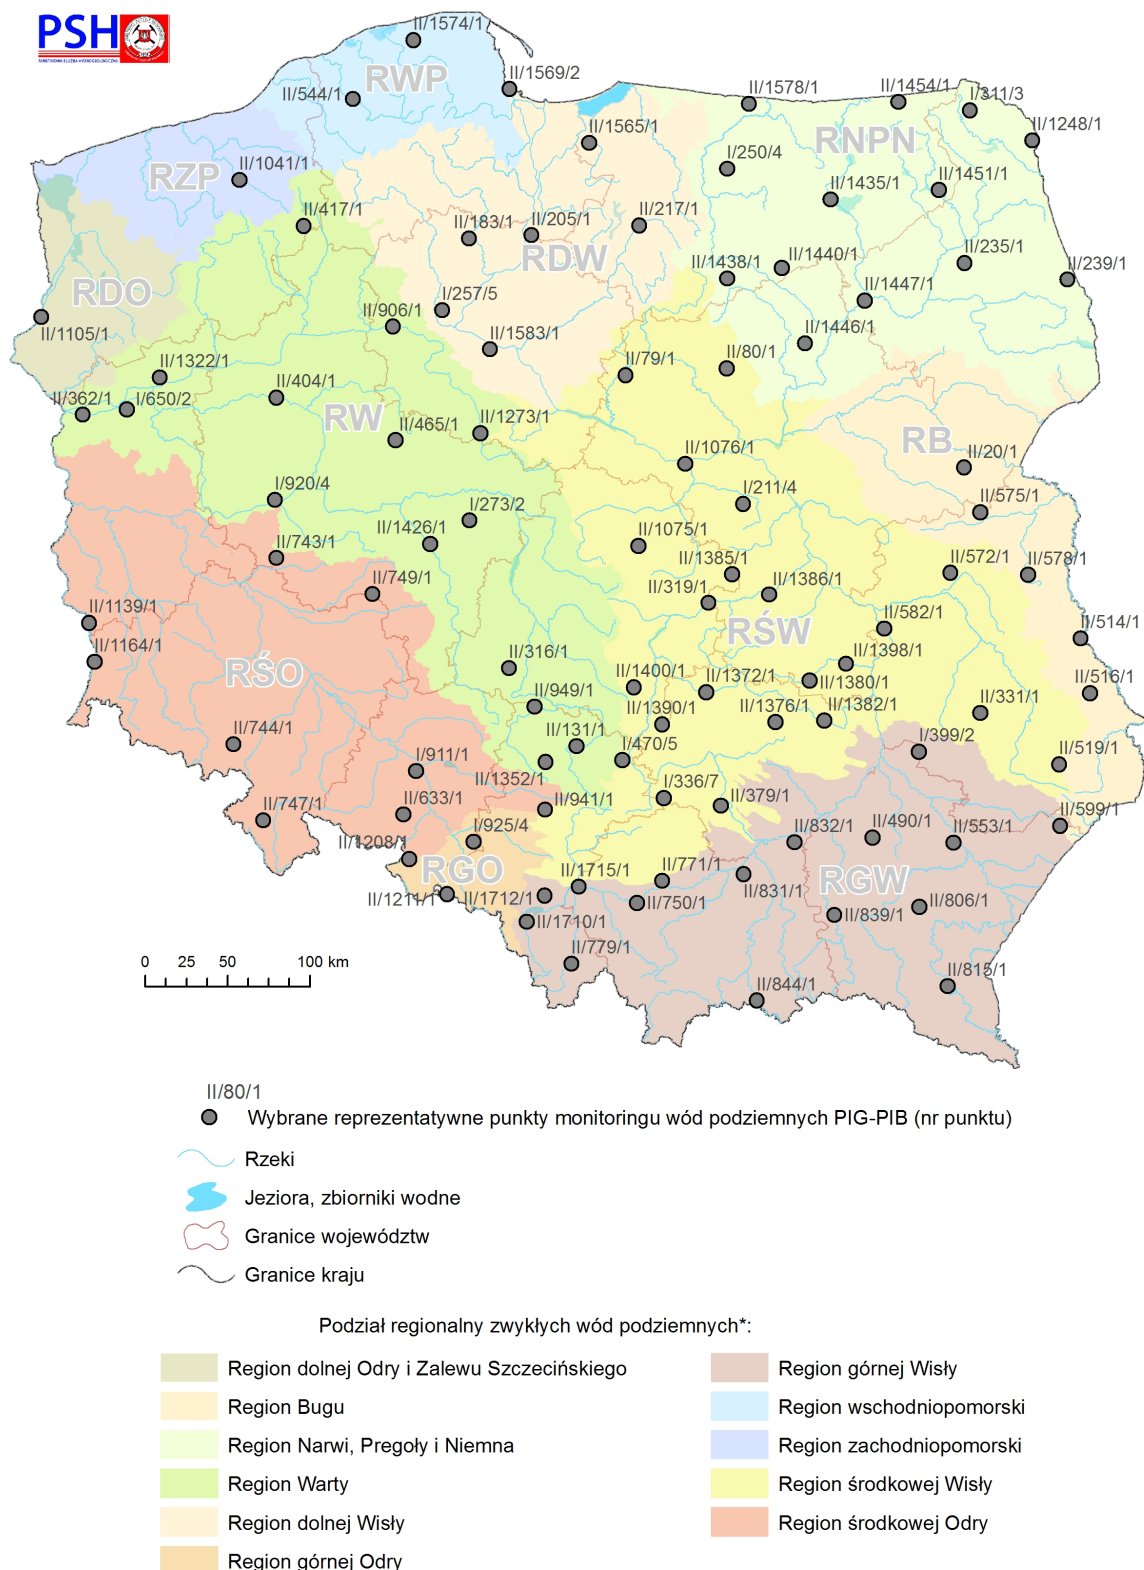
PSH

II/1574/1
RWP
II/1569/2
II/544/1
II/1578/1
II/1454/1
I/311/3
II/1565/1
RNPN
II/1248/1
RZP
II/1041/1
I/250/4
II/1435/1
II/1451/1
II/417/1
II/183/1
II/205/1
II/217/1
RDW
II/1438/1
II/1440/1
II/235/1
II/239/1
RDO
I/257/5
II/1447/1
II/906/1
II/1105/1
II/1583/1
II/1446/1
II/1322/1
II/79/1
II/80/1
II/404/1
II/362/1
I/650/2
RW
II/465/1
II/1273/1
RB
II/20/1
II/1076/1
I/920/4
I/211/4
II/575/1
I/273/2
II/1426/1
II/1075/1
II/743/1
II/1385/1
II/572/1
II/578/1
II/749/1
II/319/1
II/1386/1
II/1139/1
II/582/1
RŚW
I/514/1
II/1164/1
II/316/1
II/1398/1
RŚO
II/1400/1
II/1372/1
II/1380/1
II/516/1
II/949/1
II/1390/1
II/1376/1
II/1382/1
II/331/1
II/744/1
II/131/1
I/470/5
I/399/2
I/911/1
II/519/1
II/1352/1
I/336/7
II/379/1
II/747/1
II/633/1
II/941/1
II/599/1
I/925/4
II/832/1
II/490/1
II/553/1
II/1208/1
RGO
II/1715/1
II/771/1
RGW
II/1211/1
II/1712/1
II/750/1
II/831/1
II/806/1
II/839/1
II/1710/1
II/779/1
0 25 50 100 km
II/815/1
II/844/1

II/80/1
Wybrane reprezentatywne punkty monitoringu wód podziemnych PIG-PIB (nr punktu)
Rzeki
Jeziora, zbiorniki wodne
Granice województw
Granice kraju

Podział regionalny zwykłych wód podziemnych*:

Region dolnej Odry i Zalewu Szczecińskiego
Region Bugu
Region Narwi, Pregoły i Niemna
Region Warty
Region dolnej Wisły
Region górnej Odry
Region górnej Wisły
Region wschodniopomorski
Region zachodniopomorski
Region środkowej Wisły
Region środkowej Odry